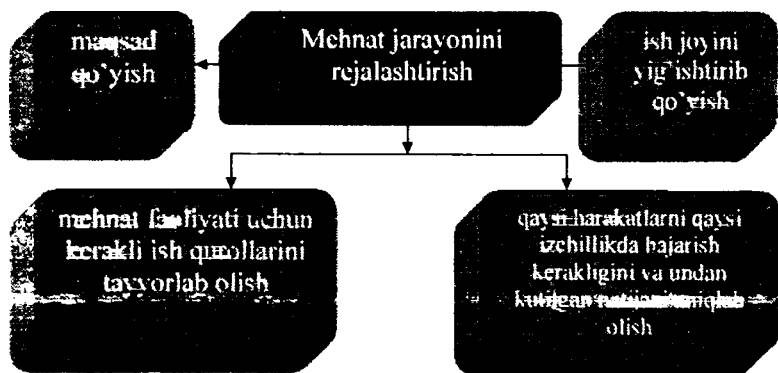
maqsad qo'yish

Mehnat jarayonini rejalashtirish

ish joyini yig'ishtirib qo'yish

mehnat faoliyati uchun kerakli ish qurollarini tayyorlab olish

qaysi harakatlarni qaysi izchillikda bajarish kerakligini va undan kutilgan natijani aniqlab olish